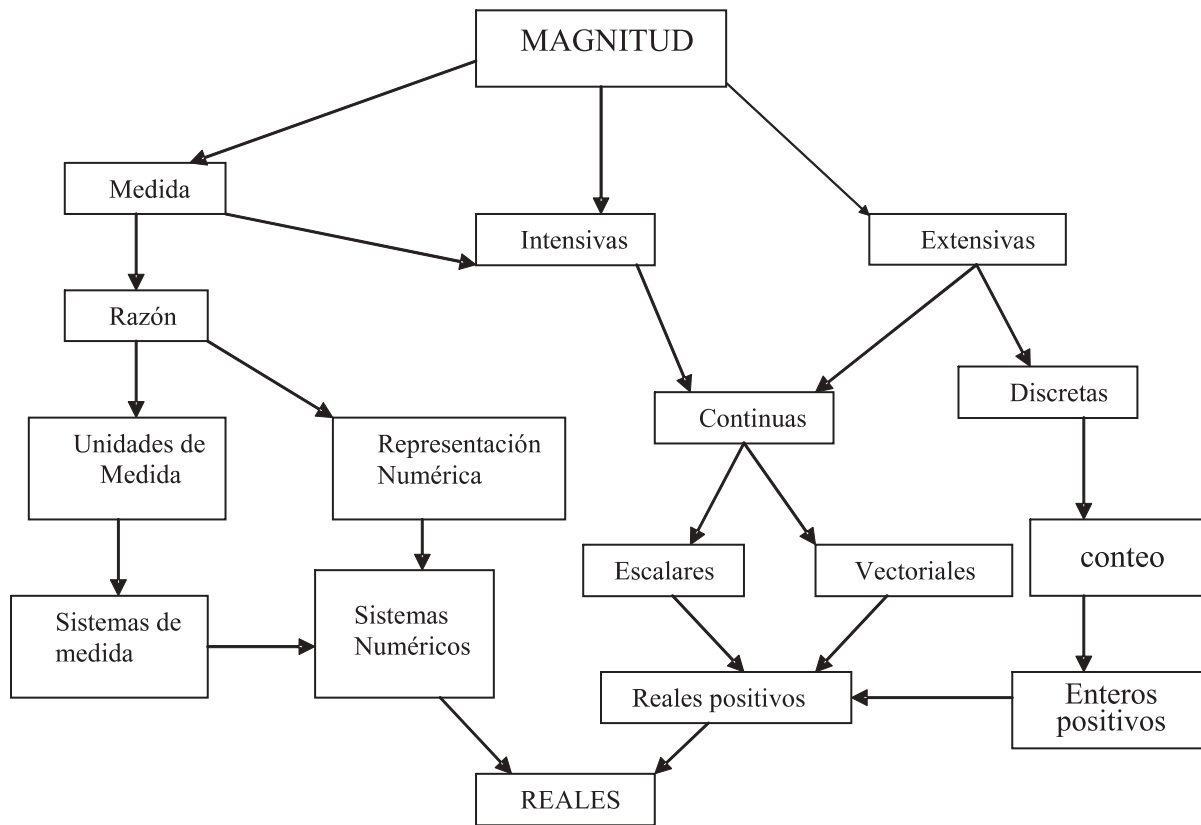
MAGNITUD

Medida

Intensivas

Extensivas

Razón

Continuas

Discretas

Unidades de Medida

Representación Numérica

Escalares

Vectoriales

conteo

Sistemas de medida

Sistemas Numéricos

Reales positivos

Enteros positivos

REALES